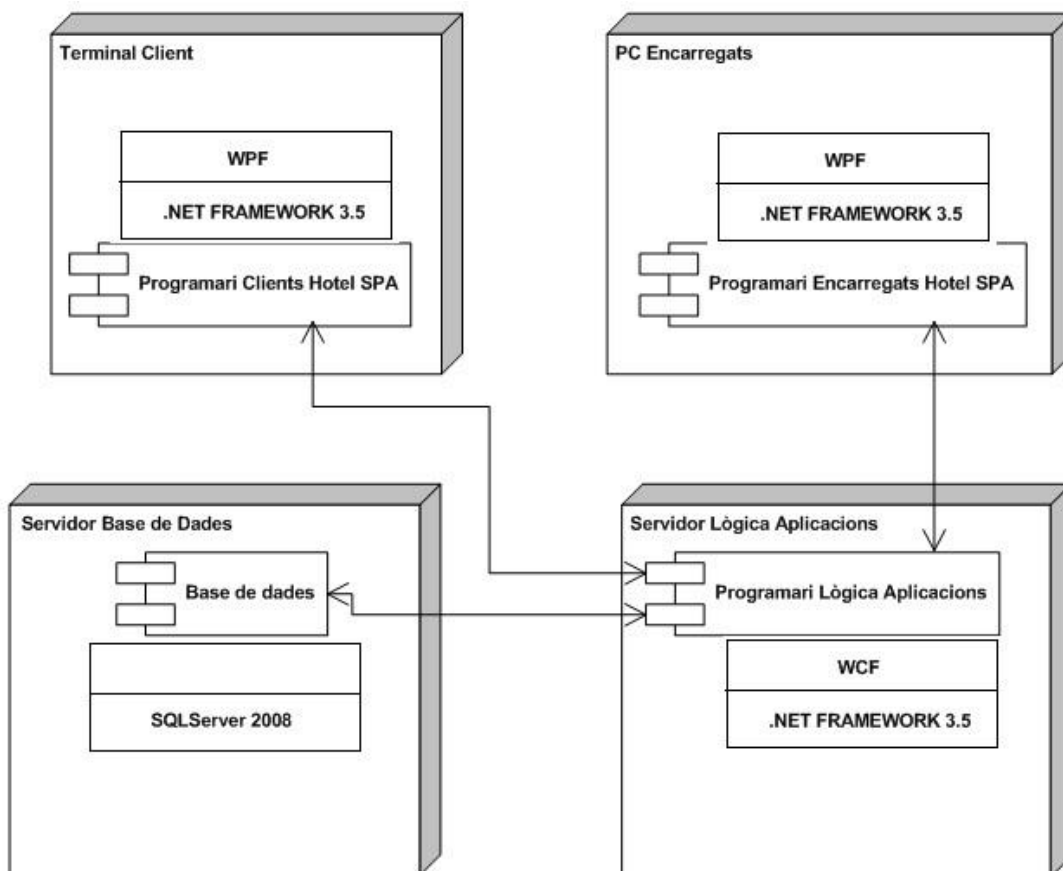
Terminal Client

WPF

.NET FRAMEWORK 3.5

Programari Clients Hotel SPA

PC Encarregats

WPF

.NET FRAMEWORK 3.5

Programari Encarregats Hotel SPA

Servidor Base de Dades

Base de dades

SQLServer 2008

Servidor Lògica Aplicacions

Programari Lògica Aplicacions

WCF

.NET FRAMEWORK 3.5